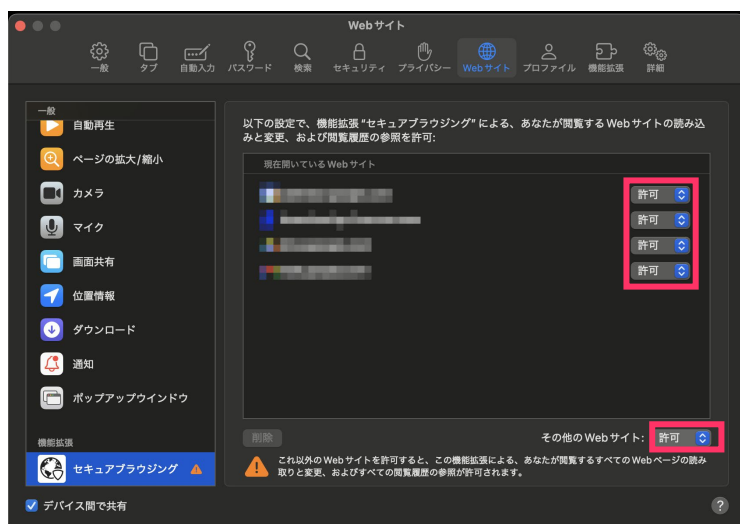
Webサイト

一般 タブ 自動入力 パスワード 検索 セキュリティ プライバシー Webサイト プロファイル 機能拡張 詳細

一般
自動再生
ページの拡大/縮小
カメラ
マイク
画面共有
位置情報
ダウンロード
通知
ポップアップウインドウ

機能拡張
セキュアブラウジング

以下の設定で、機能拡張 "セキュアブラウジング" による、あなたが閲覧するWebサイトの読み込みと変更、および閲覧履歴の参照を許可:

現在開いているWebサイト

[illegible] 許可
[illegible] 許可
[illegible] 許可
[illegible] 許可

削除

その他のWebサイト: 許可

これ以外のWebサイトを許可すると、この機能拡張による、あなたが閲覧するすべてのWebページの読み取りと変更、およびすべての閲覧履歴の参照が許可されます。

デバイス間で共有

?